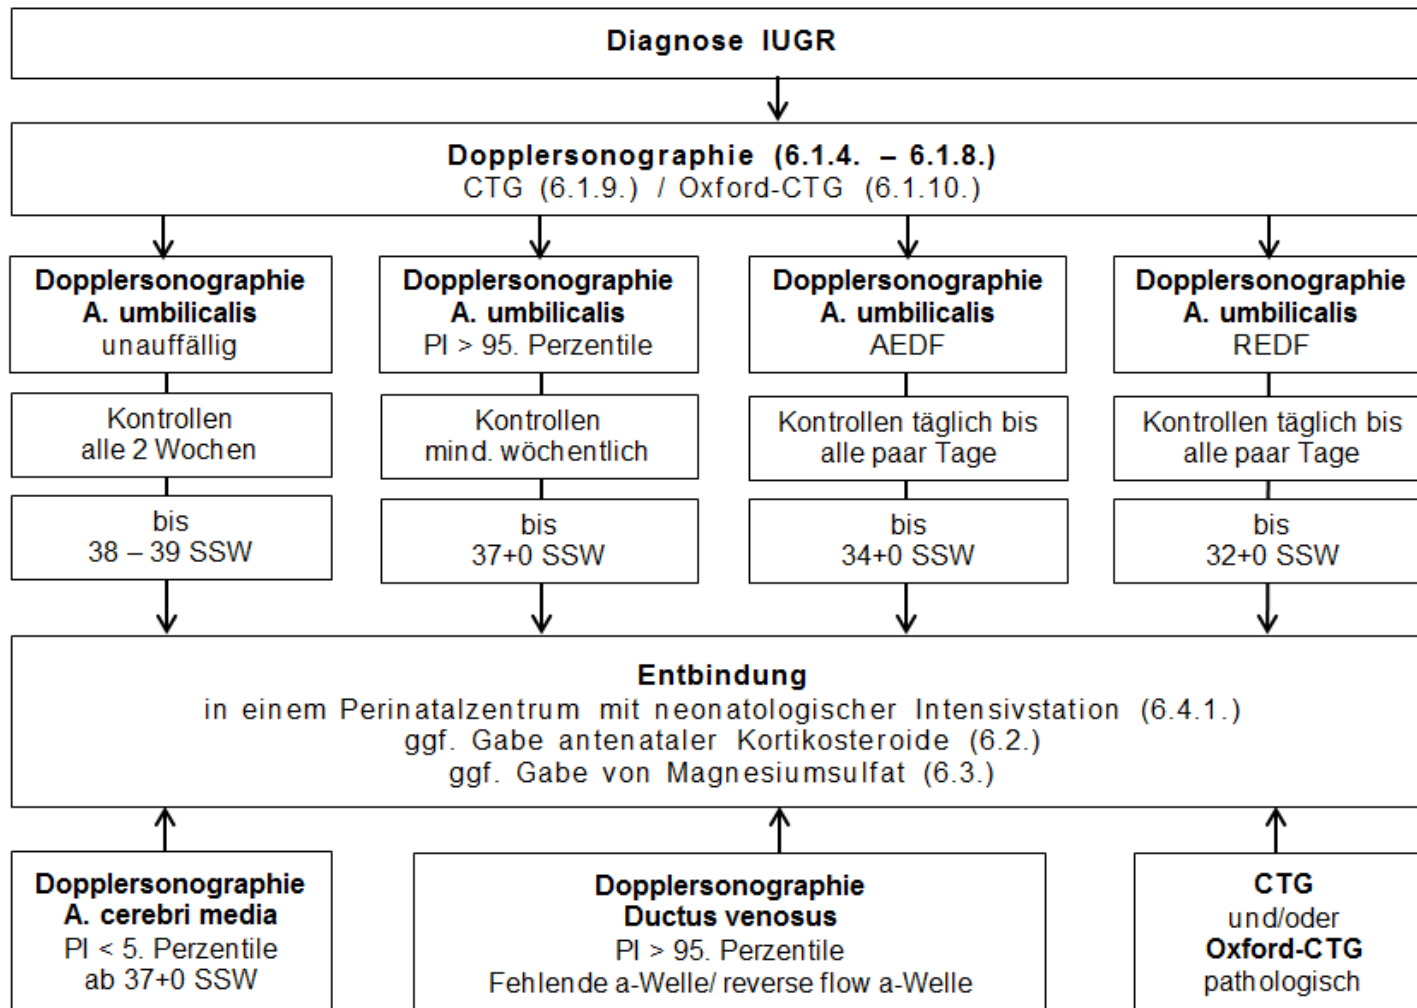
Diagnose IUGR

Dopplersonographie (6.1.4. – 6.1.8.)
CTG (6.1.9.) / Oxford-CTG (6.1.10.)

Dopplersonographie
A. umbilicalis
unauffällig

Kontrollen
alle 2 Wochen

bis
38 – 39 SSW

Dopplersonographie
A. umbilicalis
PI > 95. Perzentile

Kontrollen
mind. wöchentlich

bis
37+0 SSW

Dopplersonographie
A. umbilicalis
AEDF

Kontrollen täglich bis
alle paar Tage

bis
34+0 SSW

Dopplersonographie
A. umbilicalis
REDF

Kontrollen täglich bis
alle paar Tage

bis
32+0 SSW

Entbindung
in einem Perinatalzentrum mit neonatologischer Intensivstation (6.4.1.)
ggf. Gabe antenataler Kortikosteroide (6.2.)
ggf. Gabe von Magnesiumsulfat (6.3.)

Dopplersonographie
A. cerebri media
PI < 5. Perzentile
ab 37+0 SSW

Dopplersonographie
Ductus venosus
PI > 95. Perzentile
Fehlende a-Welle/ reverse flow a-Welle

CTG
und/oder
Oxford-CTG
pathologisch